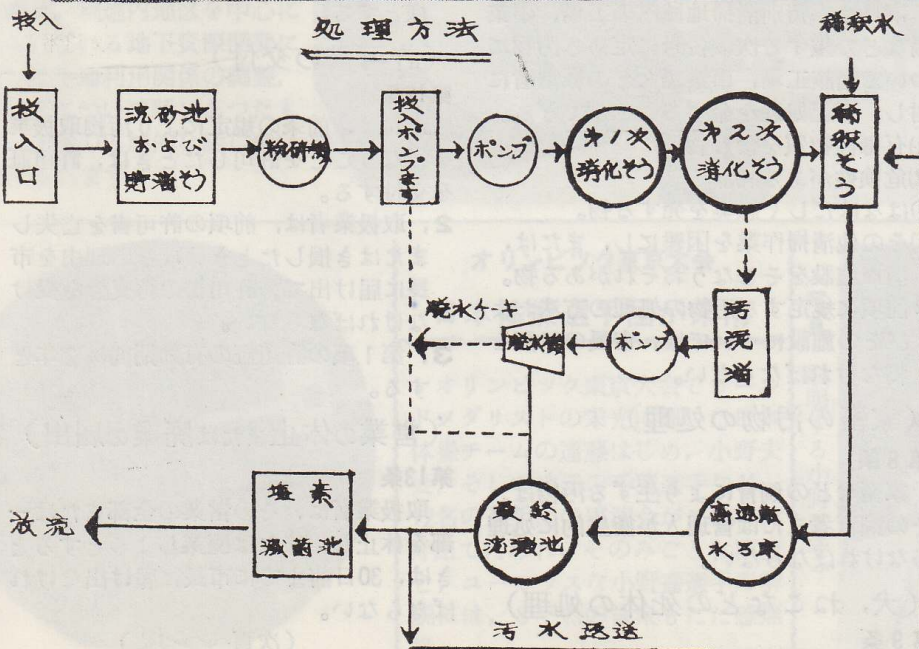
投入

処理方法

稀釈水

投入口

沈砂池および貯溜そう

粉砕機

投入ポンプ井

ポンプ

第1次消化そう

第2次消化そう

稀釈そう

脱水ケーキ

脱水機

ポンプ

汚泥溜

塩素滅菌池

最終沈澱池

高速散水ろ床

放流

汚水返送